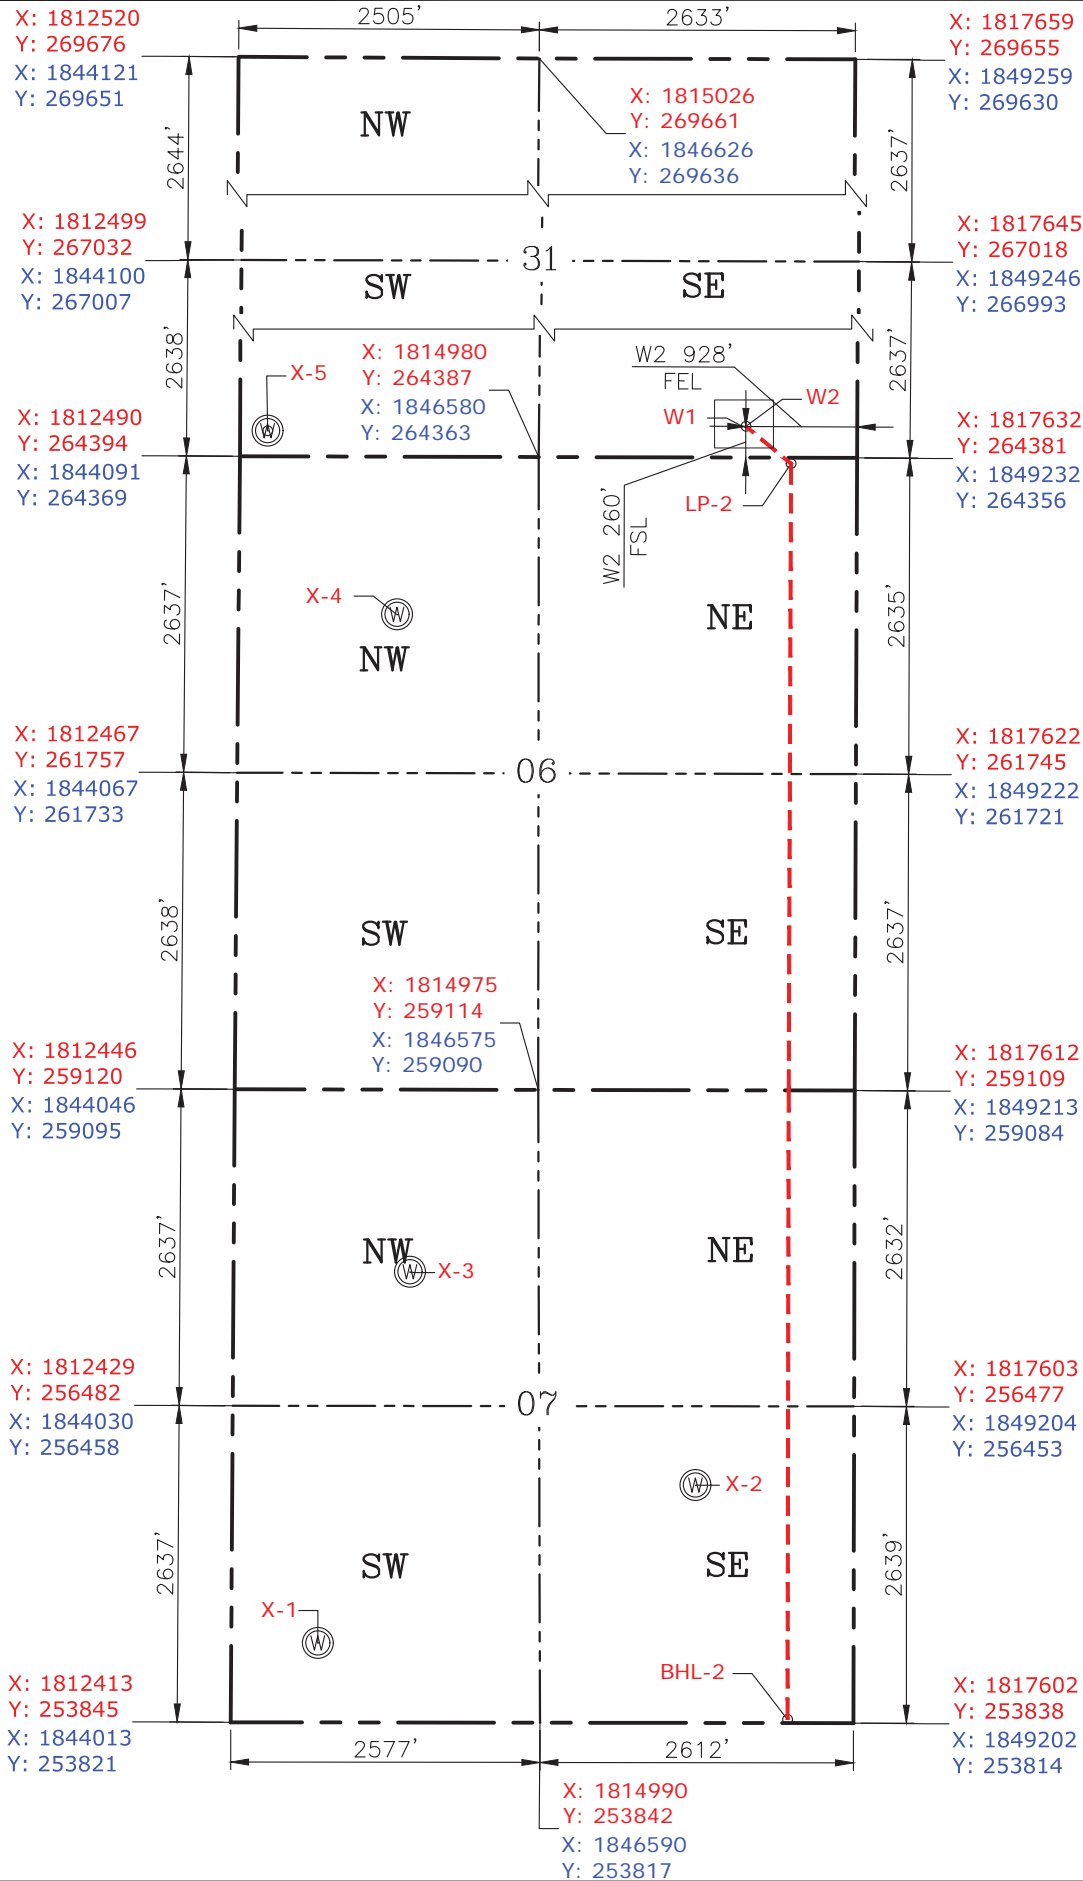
X: 1812520
Y: 269676
X: 1844121
Y: 269651

2505'

2633'

X: 1817659
Y: 269655
X: 1849259
Y: 269630

NW

X: 1815026
Y: 269661
X: 1846626
Y: 269636

2644'

2637'

X: 1812499
Y: 267032
X: 1844100
Y: 267007

31

X: 1817645
Y: 267018
X: 1849246
Y: 266993

SW

SE

2638'

2637'

X-5

X: 1814980
Y: 264387
X: 1846580
Y: 264363

W2 928'
FEL

W2

W1

X: 1812490
Y: 264394
X: 1844091
Y: 264369

X: 1817632
Y: 264381
X: 1849232
Y: 264356

LP-2

W2 260'
FSL

X-4

NE

2637'

2635'

NW

X: 1812467
Y: 261757
X: 1844067
Y: 261733

06

X: 1817622
Y: 261745
X: 1849222
Y: 261721

SW

SE

2638'

2637'

X: 1814975
Y: 259114
X: 1846575
Y: 259090

X: 1812446
Y: 259120
X: 1844046
Y: 259095

X: 1817612
Y: 259109
X: 1849213
Y: 259084

NW

X-3

NE

2637'

2632'

X: 1812429
Y: 256482
X: 1844030
Y: 256458

07

X: 1817603
Y: 256477
X: 1849204
Y: 256453

X-2

SW

SE

2637'

2639'

X-1

BHL-2

X: 1812413
Y: 253845
X: 1844013
Y: 253821

X: 1817602
Y: 253838
X: 1849202
Y: 253814

2577'

2612'

X: 1814990
Y: 253842
X: 1846590
Y: 253817